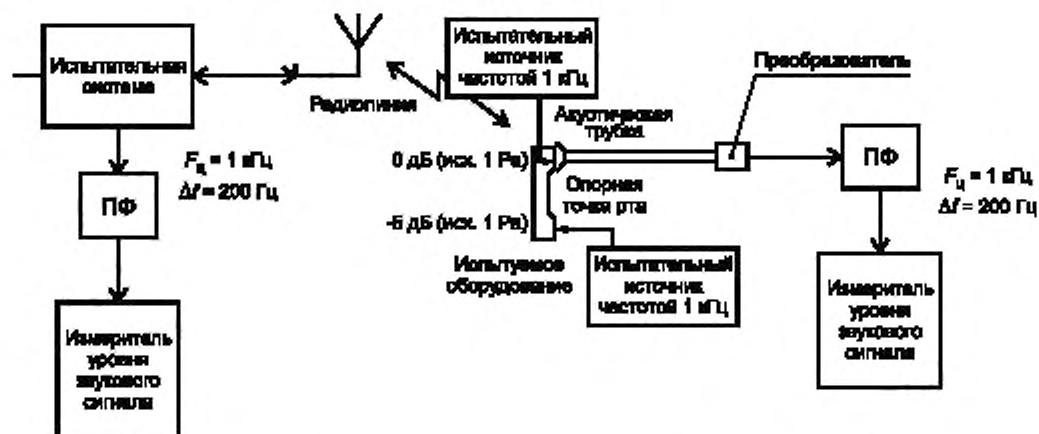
Испытательная система

$F_ц$ = 1 кГц
$\Delta f$ = 200 Гц

ПФ

Измеритель уровня звукового сигнала

Радиолиния

Испытательный источник частотой 1 кГц

0 дБ (отн. 1 Pa)

-5 дБ (отн. 1 Pa)

Акустическая трубка

Опорная точка рта

Испытуемое оборудование

Испытательный источник частотой 1 кГц

Преобразователь

ПФ

$F_ц$ = 1 кГц
$\Delta f$ = 200 Гц

Измеритель уровня звукового сигнала